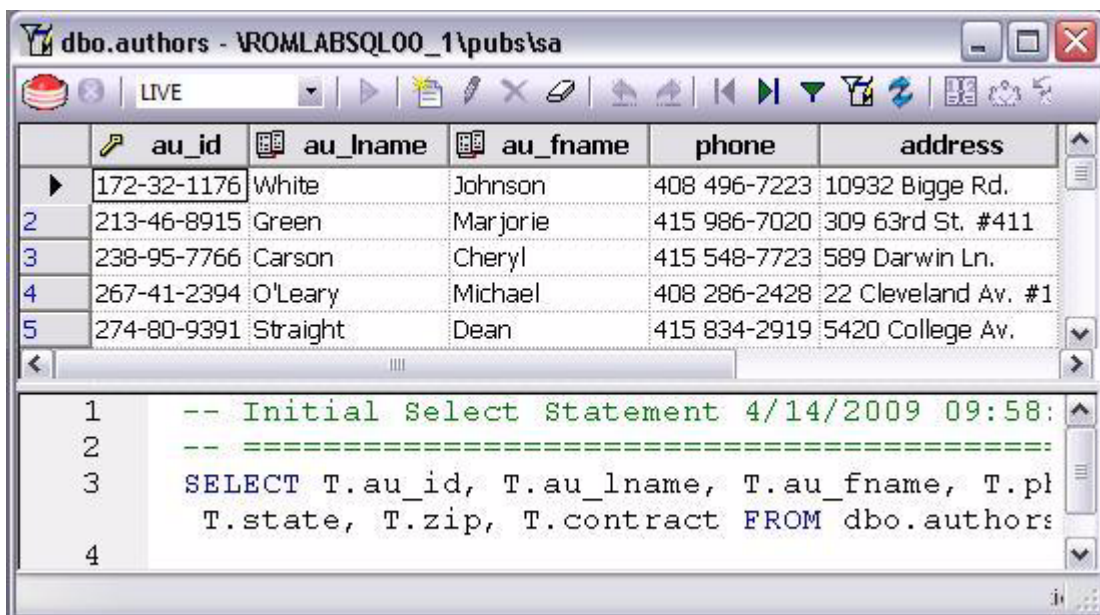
dbo.authors - \ROMLABSQL00_1\pubs\sa

LIVE

| | au_id | au_lname | au_fname | phone | address |
|---|---|---|---|---|---|
| ▶ | 172-32-1176 | White | Johnson | 408 496-7223 | 10932 Bigge Rd. |
| 2 | 213-46-8915 | Green | Marjorie | 415 986-7020 | 309 63rd St. #411 |
| 3 | 238-95-7766 | Carson | Cheryl | 415 548-7723 | 589 Darwin Ln. |
| 4 | 267-41-2394 | O'Leary | Michael | 408 286-2428 | 22 Cleveland Av. #1 |
| 5 | 274-80-9391 | Straight | Dean | 415 834-2919 | 5420 College Av. |

1 -- Initial Select Statement 4/14/2009 09:58:
2 -- ========================================
3 SELECT T.au_id, T.au_lname, T.au_fname, T.pl
T.state, T.zip, T.contract FROM dbo.authors
4